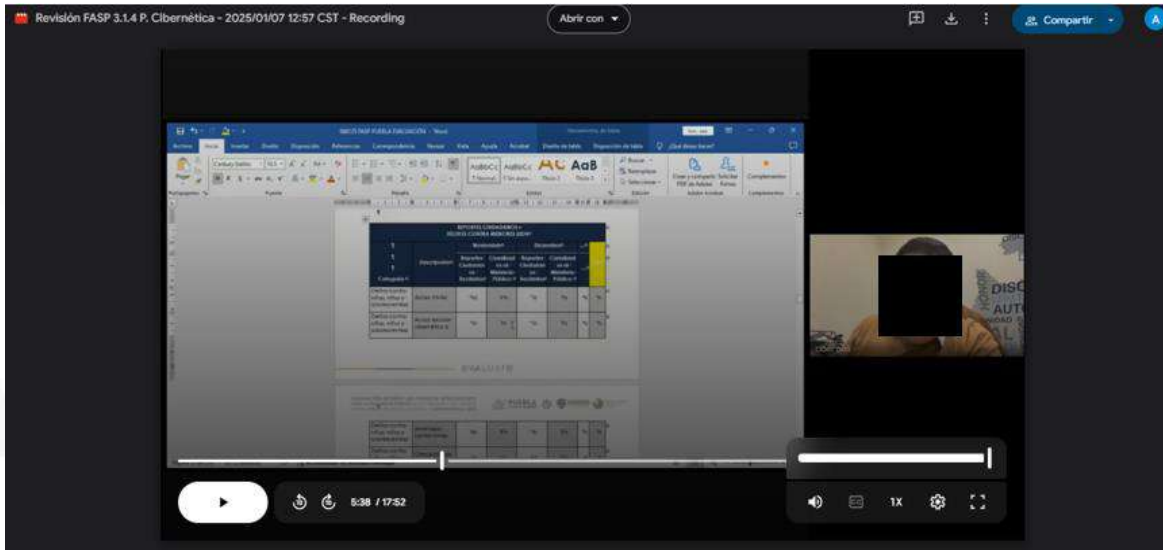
Revisión FASP 3.1.4 P. Cibernética - 2025/01/07 12:57 CST - Recording

Abrir con

Compartir

A

AaBbCcI AaBbCc AaB AaB

Categoría | Descripción | Reportes Ciudadanos | Denuncias

Delitos contra niñas, niños y adolescentes | Acoso Virtual

Delitos contra niñas, niños y adolescentes | Acoso sexual cibernético

EVALUATE

PUEBLA

DISC
AUT

5:38 / 17:52

1X